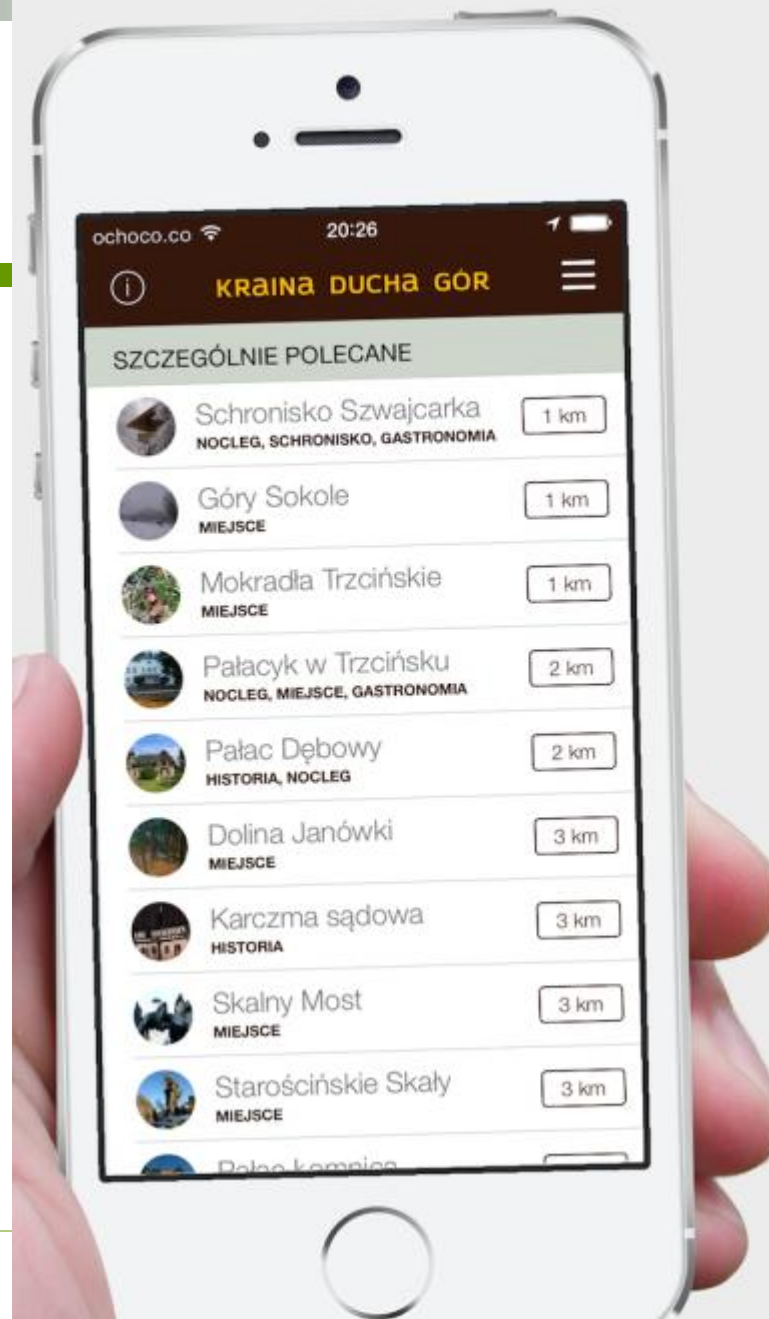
ochoco.co 20:26

ⓘ KRAINA DUCHA GÓR

SZCZEGÓLNIE POLECANE

Schronisko Szwajcarka
NOCLEG, SCHRONISKO, GASTRONOMIA
1 km

Góry Sokole
MIEJSCE
1 km

Mokradła Trzcińskie
MIEJSCE
1 km

Pałacyk w Trzcińsku
NOCLEG, MIEJSCE, GASTRONOMIA
2 km

Pałac Dębowy
HISTORIA, NOCLEG
2 km

Dolina Janówki
MIEJSCE
3 km

Karczma sądowa
HISTORIA
3 km

Skalny Most
MIEJSCE
3 km

Starościńskie Skały
MIEJSCE
3 km

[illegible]